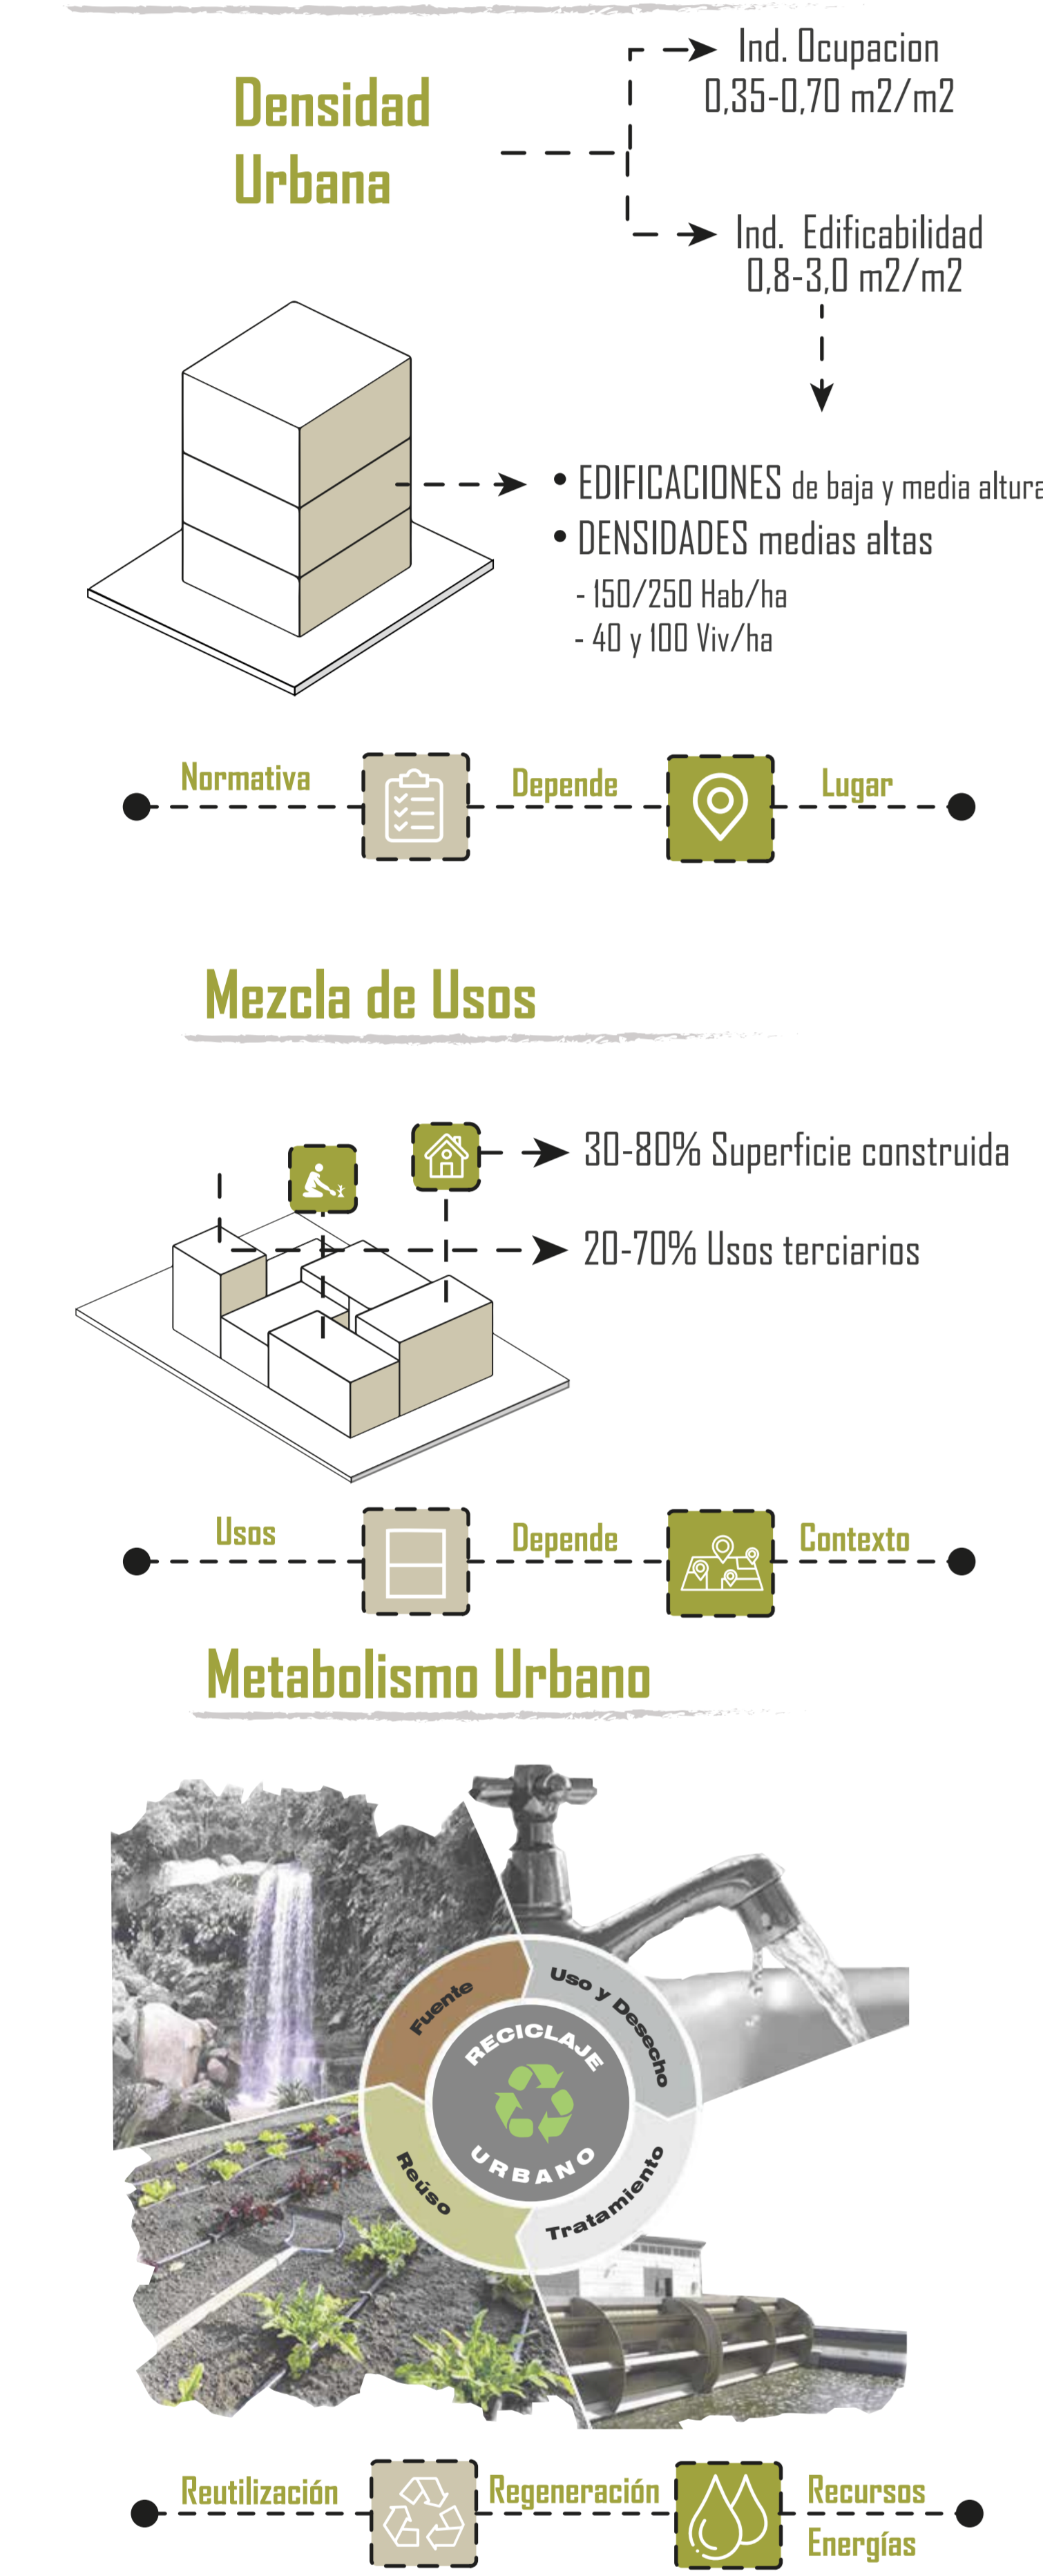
Densidad Urbana

Ind. Ocupacion
0,35-0,70 m2/m2

Ind. Edificabilidad
0,8-3,0 m2/m2

• EDIFICACIONES de baja y media altura
• DENSIDADES medias altas
- 150/250 Hab/ha
- 40 y 100 Viv/ha

Normativa Depende Lugar

Mezcla de Usos

30-80% Superficie construida

20-70% Usos terciarios

Usos Depende Contexto

Metabolismo Urbano

Fuente
Uso y Desecho
Tratamiento
Reúso
RECICLAJE URBANO

Reutilización Regeneración Recursos Energías